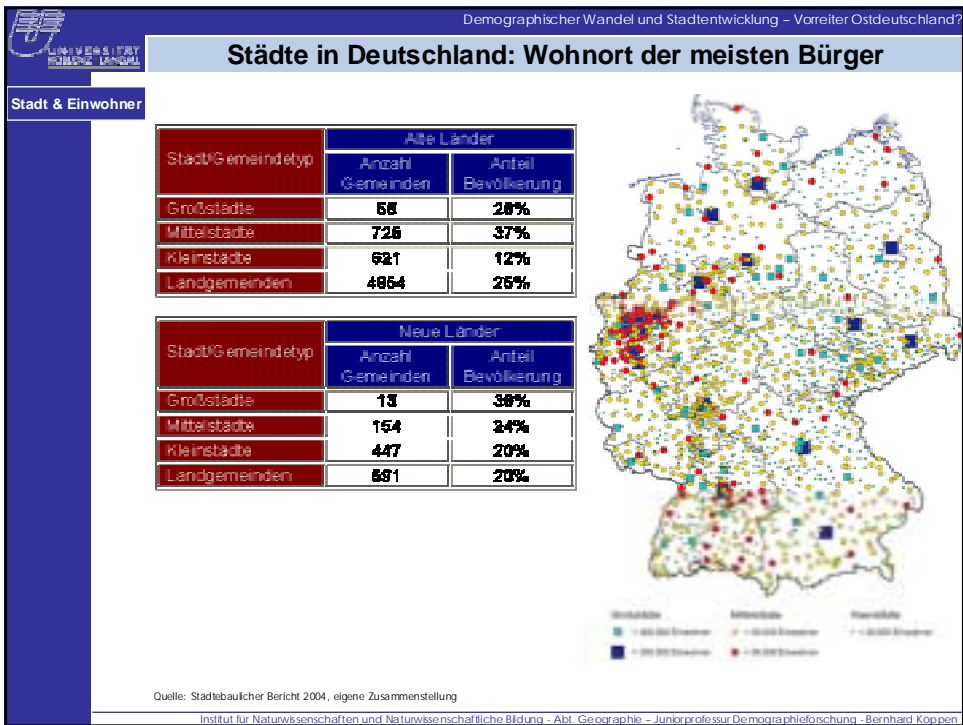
Demographischer Wandel und Stadtentwicklung – Vorreiter Ostdeutschland?

UNIVERSITÄT KOBLENZ LANDAU

Städte in Deutschland: Wohnort der meisten Bürger

Stadt & Einwohner

| Stadt/Gemeindetyp | Alte Länder: Anzahl Gemeinden | Alte Länder: Anteil Bevölkerung |
|---|---|---|
| Großstädte | 68 | 26% |
| Mittelstädte | 726 | 37% |
| Kleinstädte | 621 | 12% |
| Landgemeinden | 4864 | 25% |

| Stadt/Gemeindetyp | Neue Länder: Anzahl Gemeinden | Neue Länder: Anteil Bevölkerung |
|---|---|---|
| Großstädte | 13 | 36% |
| Mittelstädte | 154 | 24% |
| Kleinstädte | 447 | 20% |
| Landgemeinden | 681 | 20% |

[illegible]

Quelle: Städtebaulicher Bericht 2004, eigene Zusammenstellung

Institut für Naturwissenschaften und Naturwissenschaftliche Bildung - Abt. Geographie – Juniorprofessur Demographieforschung - Bernhard Köppen